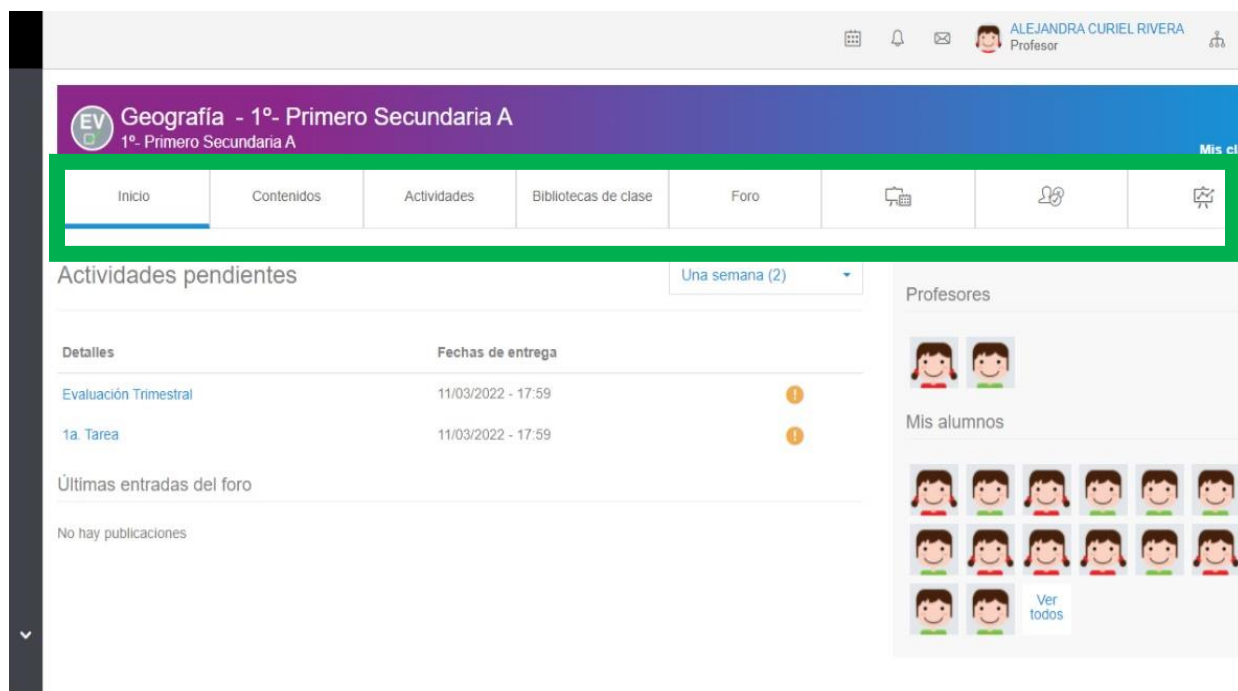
ALEJANDRA CURIEL RIVERA
Profesor

EV
Geografía - 1º- Primero Secundaria A
1º- Primero Secundaria A

Mis cl

Inicio | Contenidos | Actividades | Bibliotecas de clase | Foro

Actividades pendientes

Una semana (2)

| Detalles | Fechas de entrega |
|---|---|
| Evaluación Trimestral | 11/03/2022 - 17:59 |
| 1a. Tarea | 11/03/2022 - 17:59 |

Últimas entradas del foro

No hay publicaciones

Profesores

Mis alumnos

Ver todos